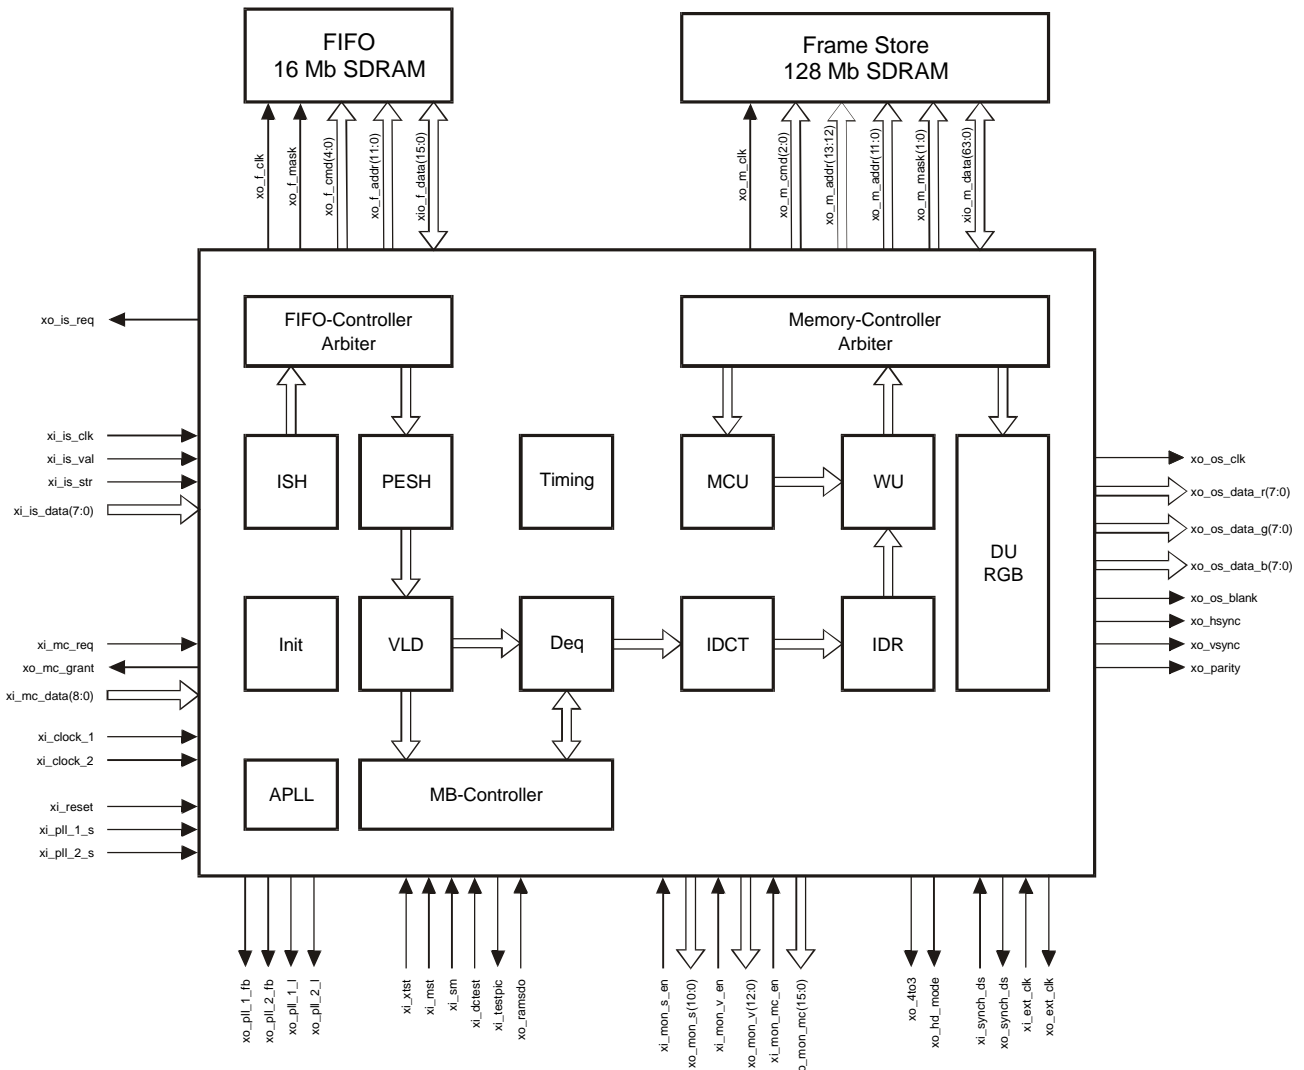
FIFO
16 Mb SDRAM

Frame Store
128 Mb SDRAM

xo_f_clk
xo_f_mask
xo_f_cmd(4:0)
xo_f_addr(11:0)
xio_f_data(15:0)

xo_m_clk
xo_m_cmd(2:0)
xo_m_addr(13:12)
xo_m_addr(11:0)
xo_m_mask(1:0)
xio_m_data(63:0)

xo_is_req

FIFO-Controller
Arbiter

Memory-Controller
Arbiter

xi_is_clk
xi_is_val
xi_is_str
xi_is_data(7:0)

ISH

PESH

Timing

MCU

WU

DU
RGB

xo_os_clk
xo_os_data_r(7:0)
xo_os_data_g(7:0)
xo_os_data_b(7:0)
xo_os_blank
xo_hsync
xo_vsync
xo_parity

xi_mc_req
xo_mc_grant
xi_mc_data(8:0)

Init

VLD

Deq

IDCT

IDR

xi_clock_1
xi_clock_2

APLL

MB-Controller

xi_reset
xi_pll_1_s
xi_pll_2_s

xo_pll_1_fb
xo_pll_2_fb
xo_pll_1_l
xo_pll_2_l

xi_xtst
xi_mst
xi_sm
xi_dctest
xi_testpic
xo_ramsdo

xi_mon_s_en
xo_mon_s(10:0)
xi_mon_v_en
xo_mon_v(12:0)
xi_mon_mc_en
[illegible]o_mon_mc(15:0)

xo_4to3
xo_hd_mode

xi_synch_ds
xo_synch_ds
xi_ext_clk
xo_ext_clk